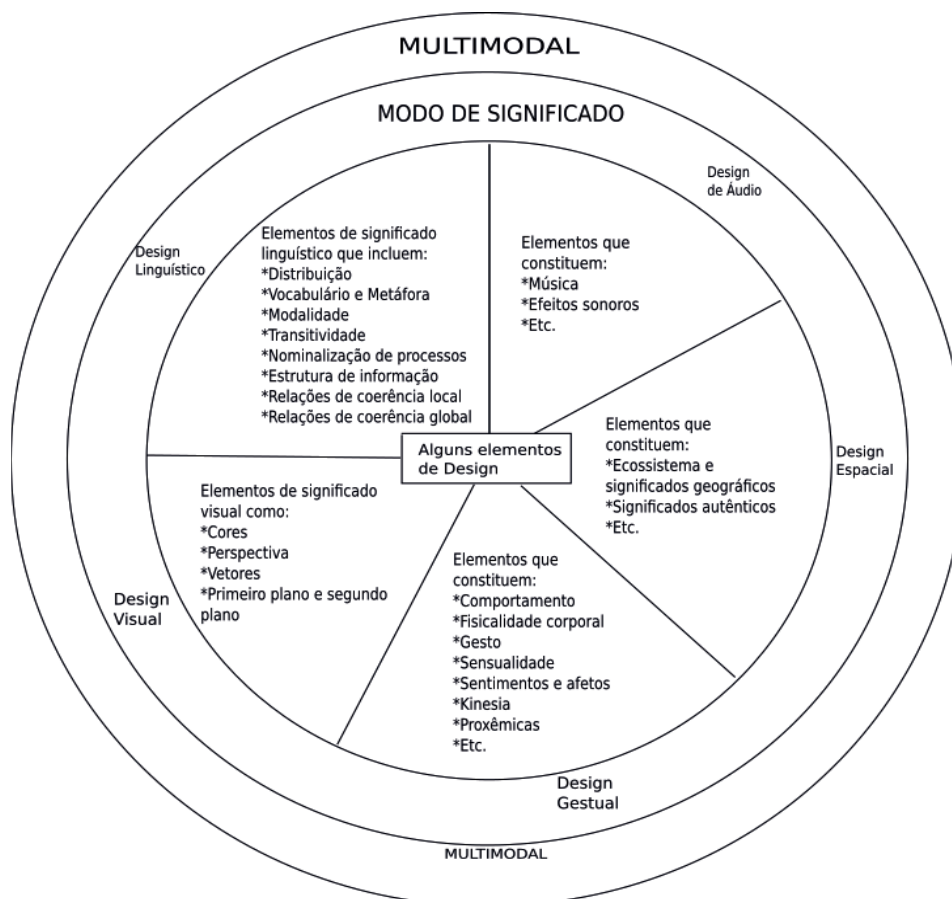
MULTIMODAL

MODO DE SIGNIFICADO

Design de Áudio

Design Linguístico

Elementos de significado linguístico que incluem:
*Distribuição
*Vocabulário e Metáfora
*Modalidade
*Transitividade
*Nominalização de processos
*Estrutura de informação
*Relações de coerência local
*Relações de coerência global

Elementos que constituem:
*Música
*Efeitos sonoros
*Etc.

Elementos que constituem:
*Ecossistema e significados geográficos
*Significados autênticos
*Etc.

Design Espacial

Alguns elementos de Design

Elementos de significado visual como:
*Cores
*Perspectiva
*Vetores
*Primeiro plano e segundo plano

Design Visual

Elementos que constituem:
*Comportamento
*Fisicalidade corporal
*Gesto
*Sensualidade
*Sentimentos e afetos
*Kinesia
*Proxêmicas
*Etc.

Design Gestual

MULTIMODAL